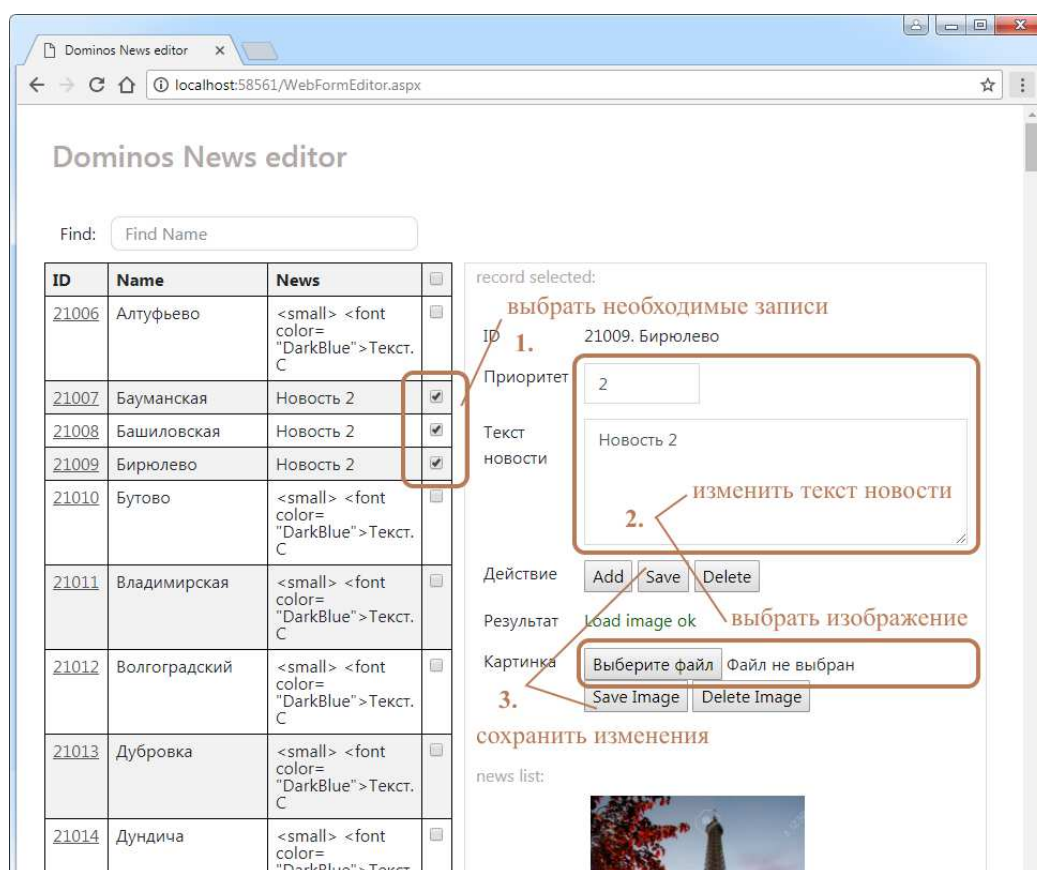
Dominos News editor ×

localhost:58561/WebFormEditor.aspx

Dominos News editor

Find: Find Name

| ID | Name | News | |
|---|---|---|---|
| 21006 | Алтуфьево | <small> <font color= "DarkBlue">Текст. С | |
| 21007 | Бауманская | Новость 2 | ✔ |
| 21008 | Башиловская | Новость 2 | ✔ |
| 21009 | Бирюлево | Новость 2 | ✔ |
| 21010 | Бутово | <small> <font color= "DarkBlue">Текст. С | |
| 21011 | Владимирская | <small> <font color= "DarkBlue">Текст. С | |
| 21012 | Волгоградский | <small> <font color= "DarkBlue">Текст. С | |
| 21013 | Дубровка | <small> <font color= "DarkBlue">Текст. С | |
| 21014 | Дундича | <small> <font color= "DarkBlue">Текст. | |

record selected:

выбрать необходимые записи

1.

ID 21009. Бирюлево

Приоритет 2

Текст новости Новость 2

изменить текст новости

2.

Действие Add Save Delete

Результат Load image ok

выбрать изображение

Картинка Выберите файл Файл не выбран

3.

Save Image Delete Image

сохранить изменения

news list: